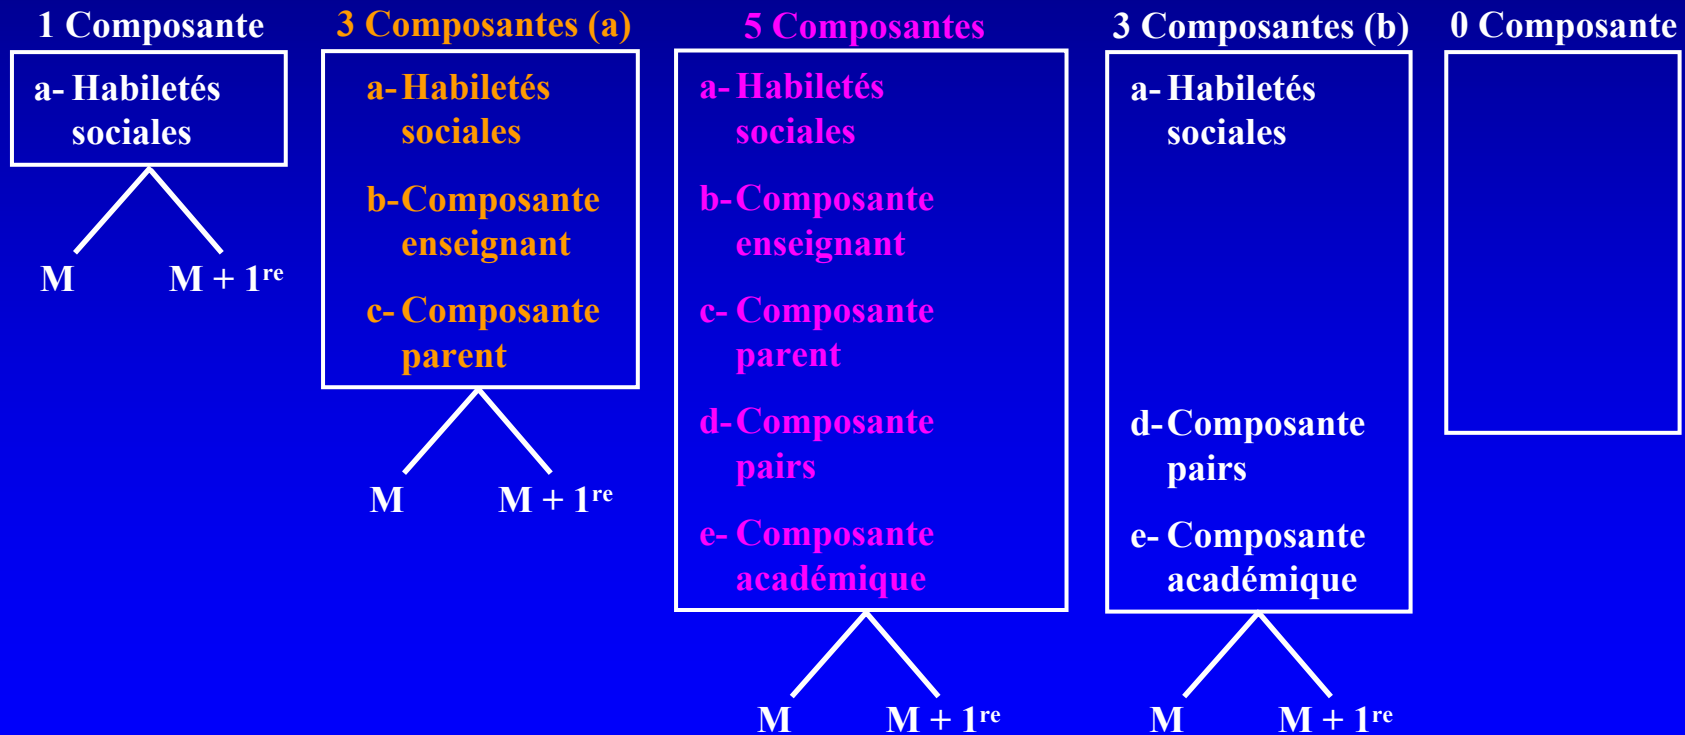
1 Composante

a- Habiletés sociales

M    M + 1$^{re}$

3 Composantes (a)

a- Habiletés sociales

b- Composante enseignant

c- Composante parent

M    M + 1$^{re}$

5 Composantes

a- Habiletés sociales

b- Composante enseignant

c- Composante parent

d- Composante pairs

e- Composante académique

M    M + 1$^{re}$

3 Composantes (b)

a- Habiletés sociales

d- Composante pairs

e- Composante académique

M    M + 1$^{re}$

0 Composante